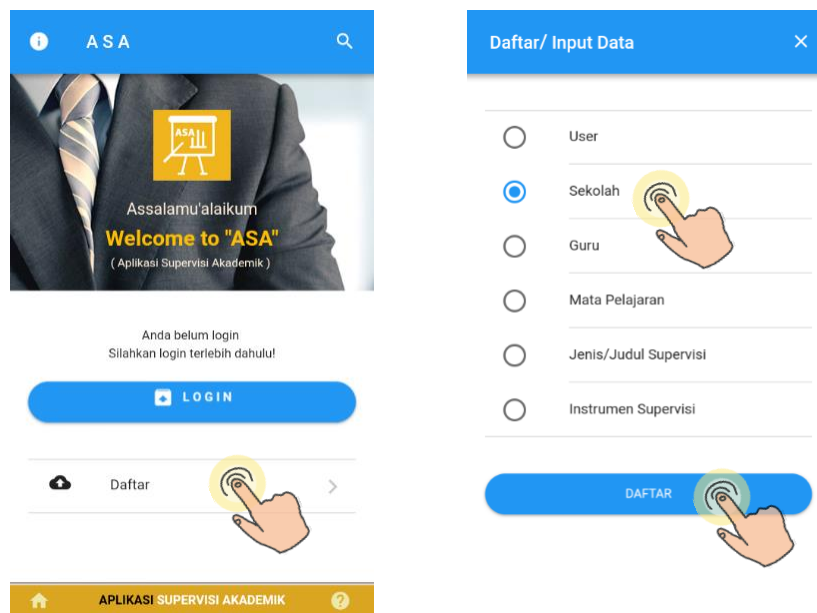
A S A

ASA

Assalamu'alaikum

Welcome to "ASA"

( Aplikasi Supervisi Akademik )

Anda belum login
Silahkan login terlebih dahulu!

LOGIN

Daftar

APLIKASI SUPERVISI AKADEMIK

Daftar/ Input Data

User

Sekolah

Guru

Mata Pelajaran

Jenis/Judul Supervisi

Instrumen Supervisi

DAFTAR